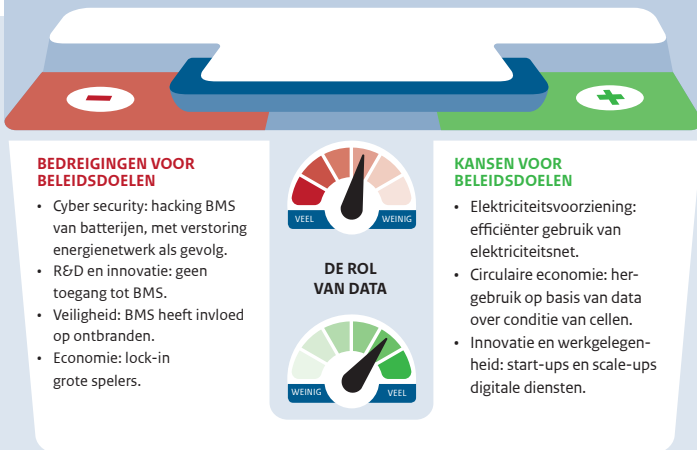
BEDREIGINGEN VOOR BELEIDSDOELEN

- Cyber security: hacking BMS van batterijen, met verstoring energienetwerk als gevolg.
- R&D en innovatie: geen toegang tot BMS.
- Veiligheid: BMS heeft invloed op ontbranden.
- Economie: lock-in grote spelers.

VEEL WEINIG

DE ROL VAN DATA

WEINIG VEEL

KANSEN VOOR BELEIDSDOELEN

- Elektriciteitsvoorziening: efficiënter gebruik van elektriciteitsnet.
- Circulaire economie: hergebruik op basis van data over conditie van cellen.
- Innovatie en werkgelegenheid: start-ups en scale-ups digitale diensten.